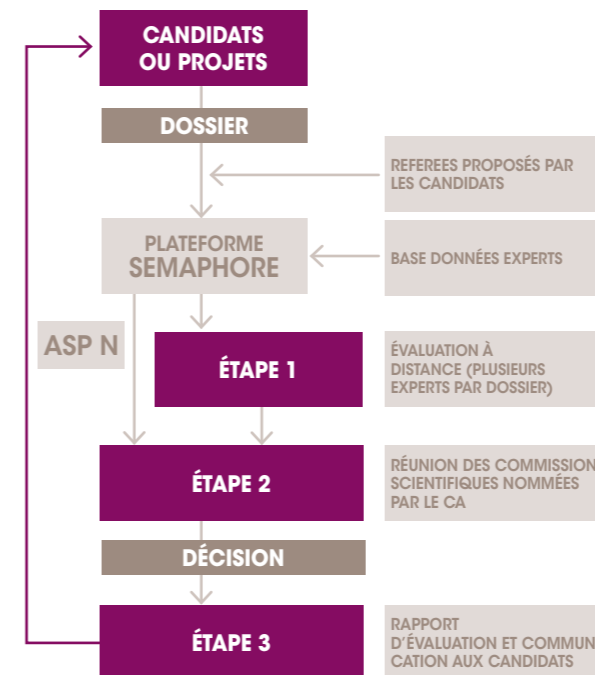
CANDIDATS OU PROJETS

DOSSIER

REFEREES PROPOSÉS PAR LES CANDIDATS

PLATEFORME SEMAPHORE

BASE DONNÉES EXPERTS

ASP N

ÉTAPE 1

ÉVALUATION À DISTANCE (PLUSIEURS EXPERTS PAR DOSSIER)

ÉTAPE 2

RÉUNION DES COMMISSION SCIENTIFIQUES NOMMÉES PAR LE CA

DÉCISION

ÉTAPE 3

RAPPORT D'ÉVALUATION ET COMMUN CATION AUX CANDIDATS